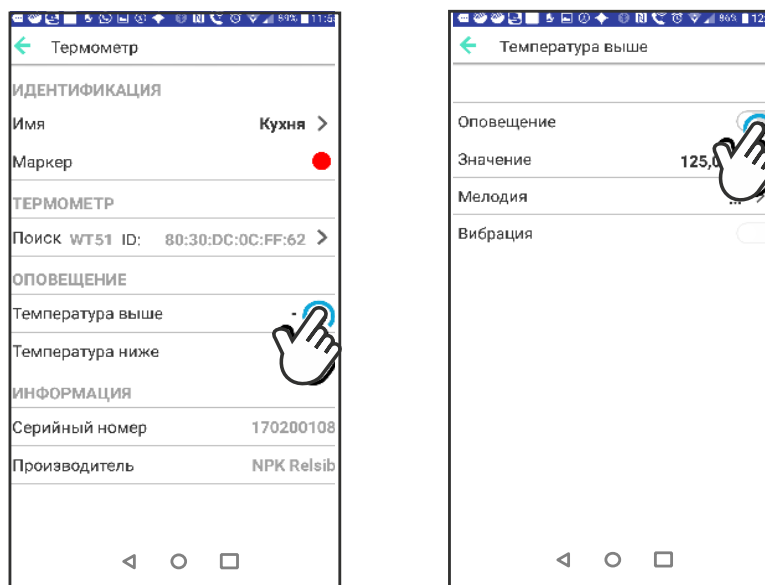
89% 11:5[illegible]

Термометр

ИДЕНТИФИКАЦИЯ

Имя Кухня >

Маркер

ТЕРМОМЕТР

Поиск WT51 ID: 80:30:DC:0C:FF:62 >

ОПОВЕЩЕНИЕ

Температура выше

Температура ниже

ИНФОРМАЦИЯ

Серийный номер 170200108

Производитель NPK Relsib

86% 12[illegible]

Температура выше

Оповещение

Значение 125,0

Мелодия

Вибрация